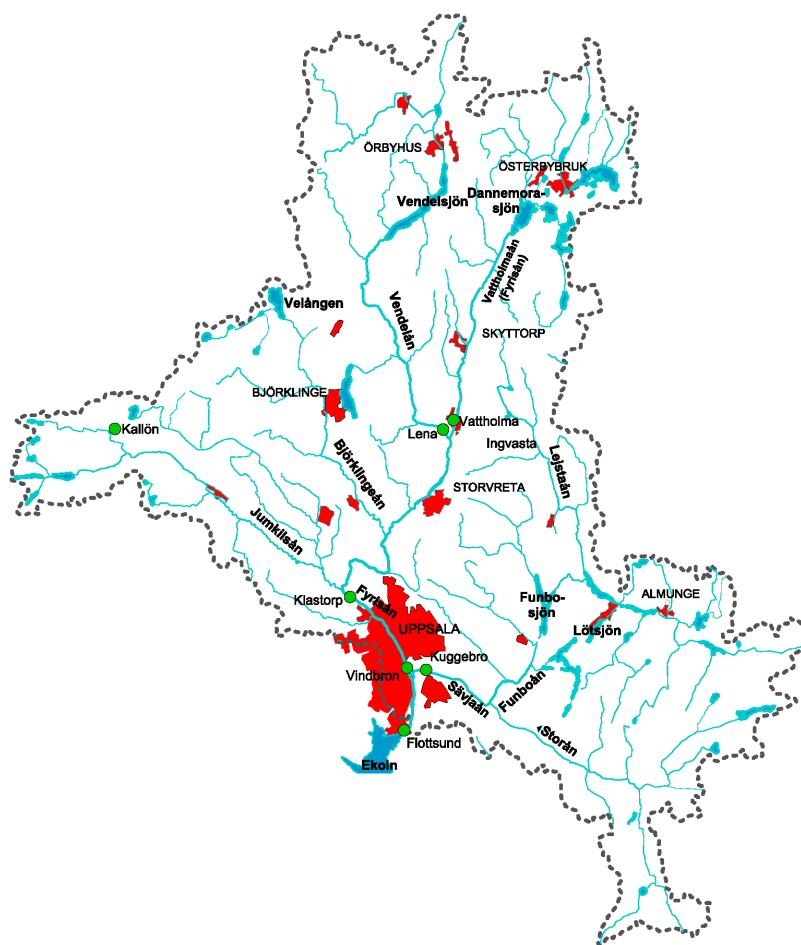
ÖRBYHUS
ÖSTERBYBRUK
Vendelsjön
Dannemorasjön
Vattholmaån (Fyrisån)
Velången
Vendelån
SKYTTORP
BJÖRKLINGE
Kallön
Lena
Vattholma
Ingvasta
Björklingeån
Lejstaån
STORVRETA
Jumkilsån
ALMUNGE
Klastorp
Fyrisån
Funbosjön
UPPSALA
Lötsjön
Kuggebro
Vindbron
Sävjaån
Funboån
Flottsund
Storån
Ekoln